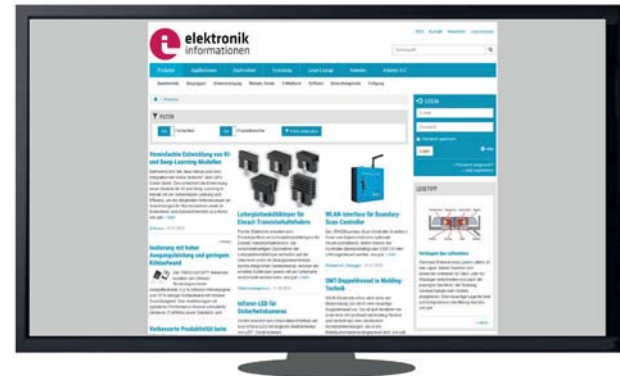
elektronik informationen

Produkte

FILTER

LOGIN

Vereinfachte Entwicklung von KI- und Deep-Learning-Modellen

Isolierung mit hoher Ausgangsleistung und geringem Kühlaufwand

Vorbeugende Produktivität beim

Leiterplattenhalter für Einzel-Transistorkühlkörper

Infrarot-LED für Sicherheitskameras

WLAN-Interface für Boundary-Scan-Controller

SMT-Doppelkontakt in Molding-Technik

LESETIPP